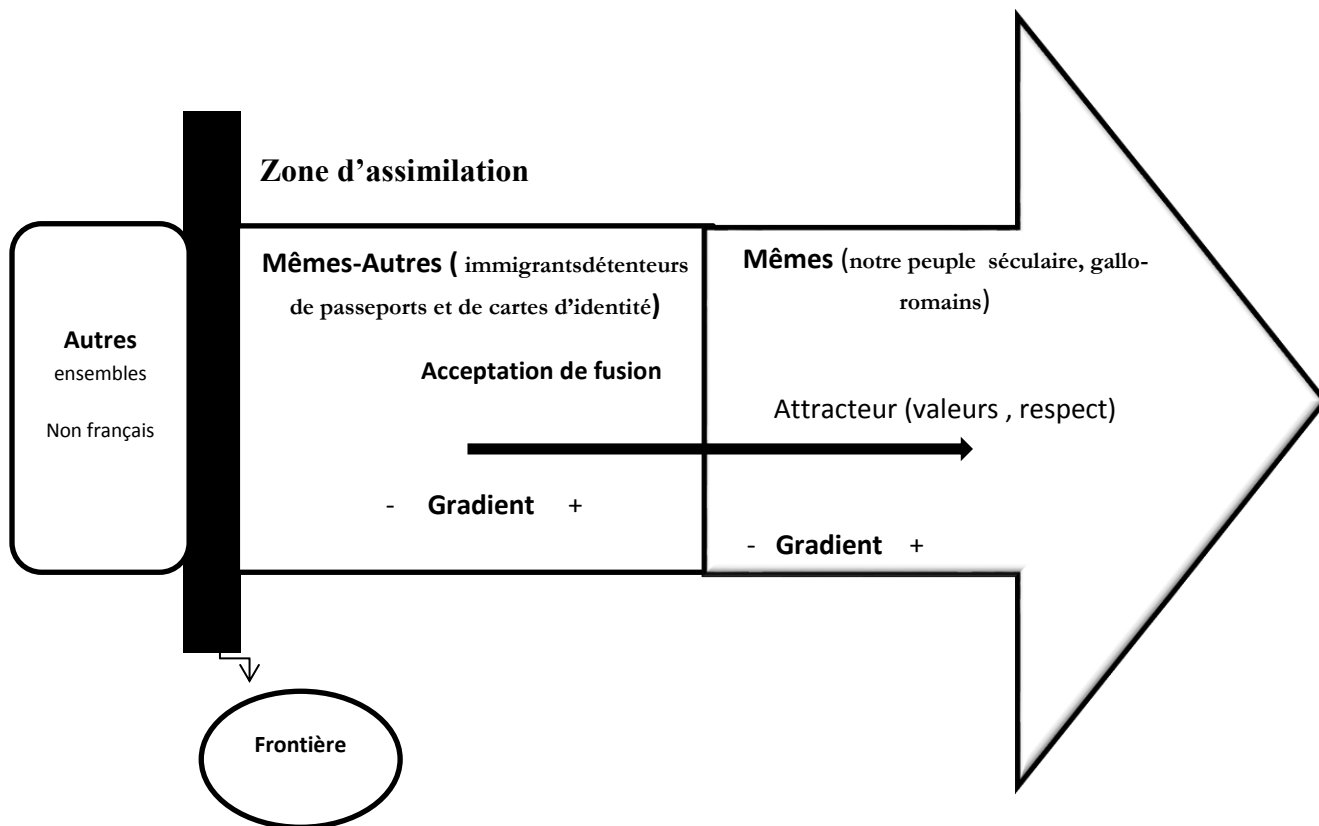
Zone d'assimilation

Autres
ensembles

Non français

Mêmes-Autres ( immigrantsdétenteurs de passeports et de cartes d'identité)

Acceptation de fusion

- Gradient +

Mêmes (notre peuple séculaire, gallo-romains)

Attracteur (valeurs , respect)

- Gradient +

Frontière